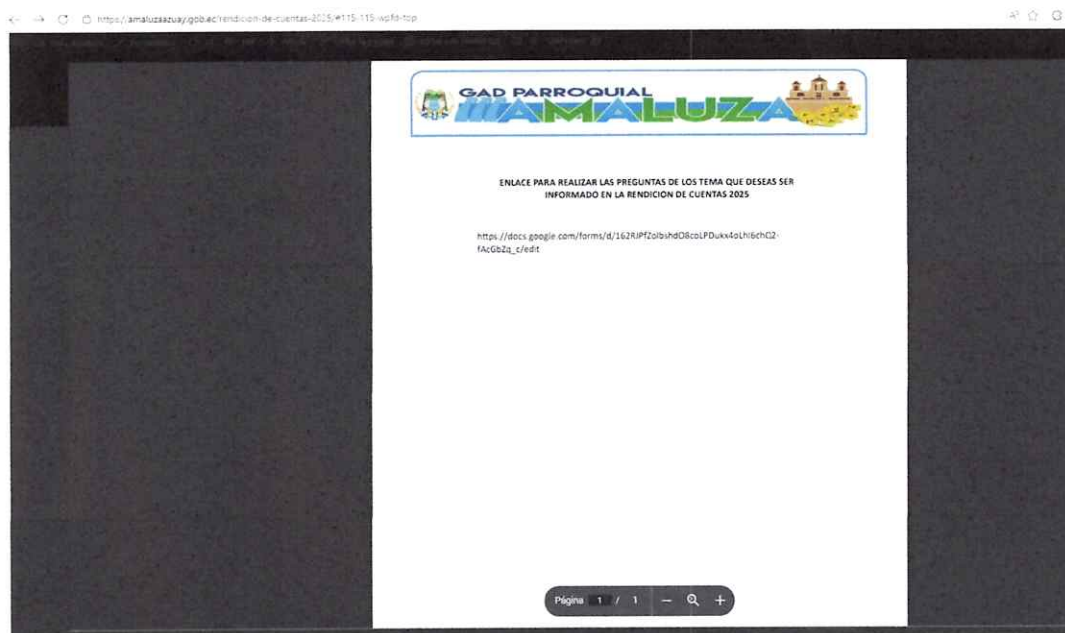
https://amaluzaazuay.gob.ec/rendicion-de-cuentas-2025/#115-115-wpfd-top

GAD PARROQUIAL
AMALUZA

ENLACE PARA REALIZAR LAS PREGUNTAS DE LOS TEMA QUE DESEAS SER INFORMADO EN LA RENDICION DE CUENTAS 2025

https://docs.google.com/forms/d/162RJPfZolbihdO8coLPDukx4oLhl6chO2-fAcGbZq_c/edit

Página 1 / 1 − +